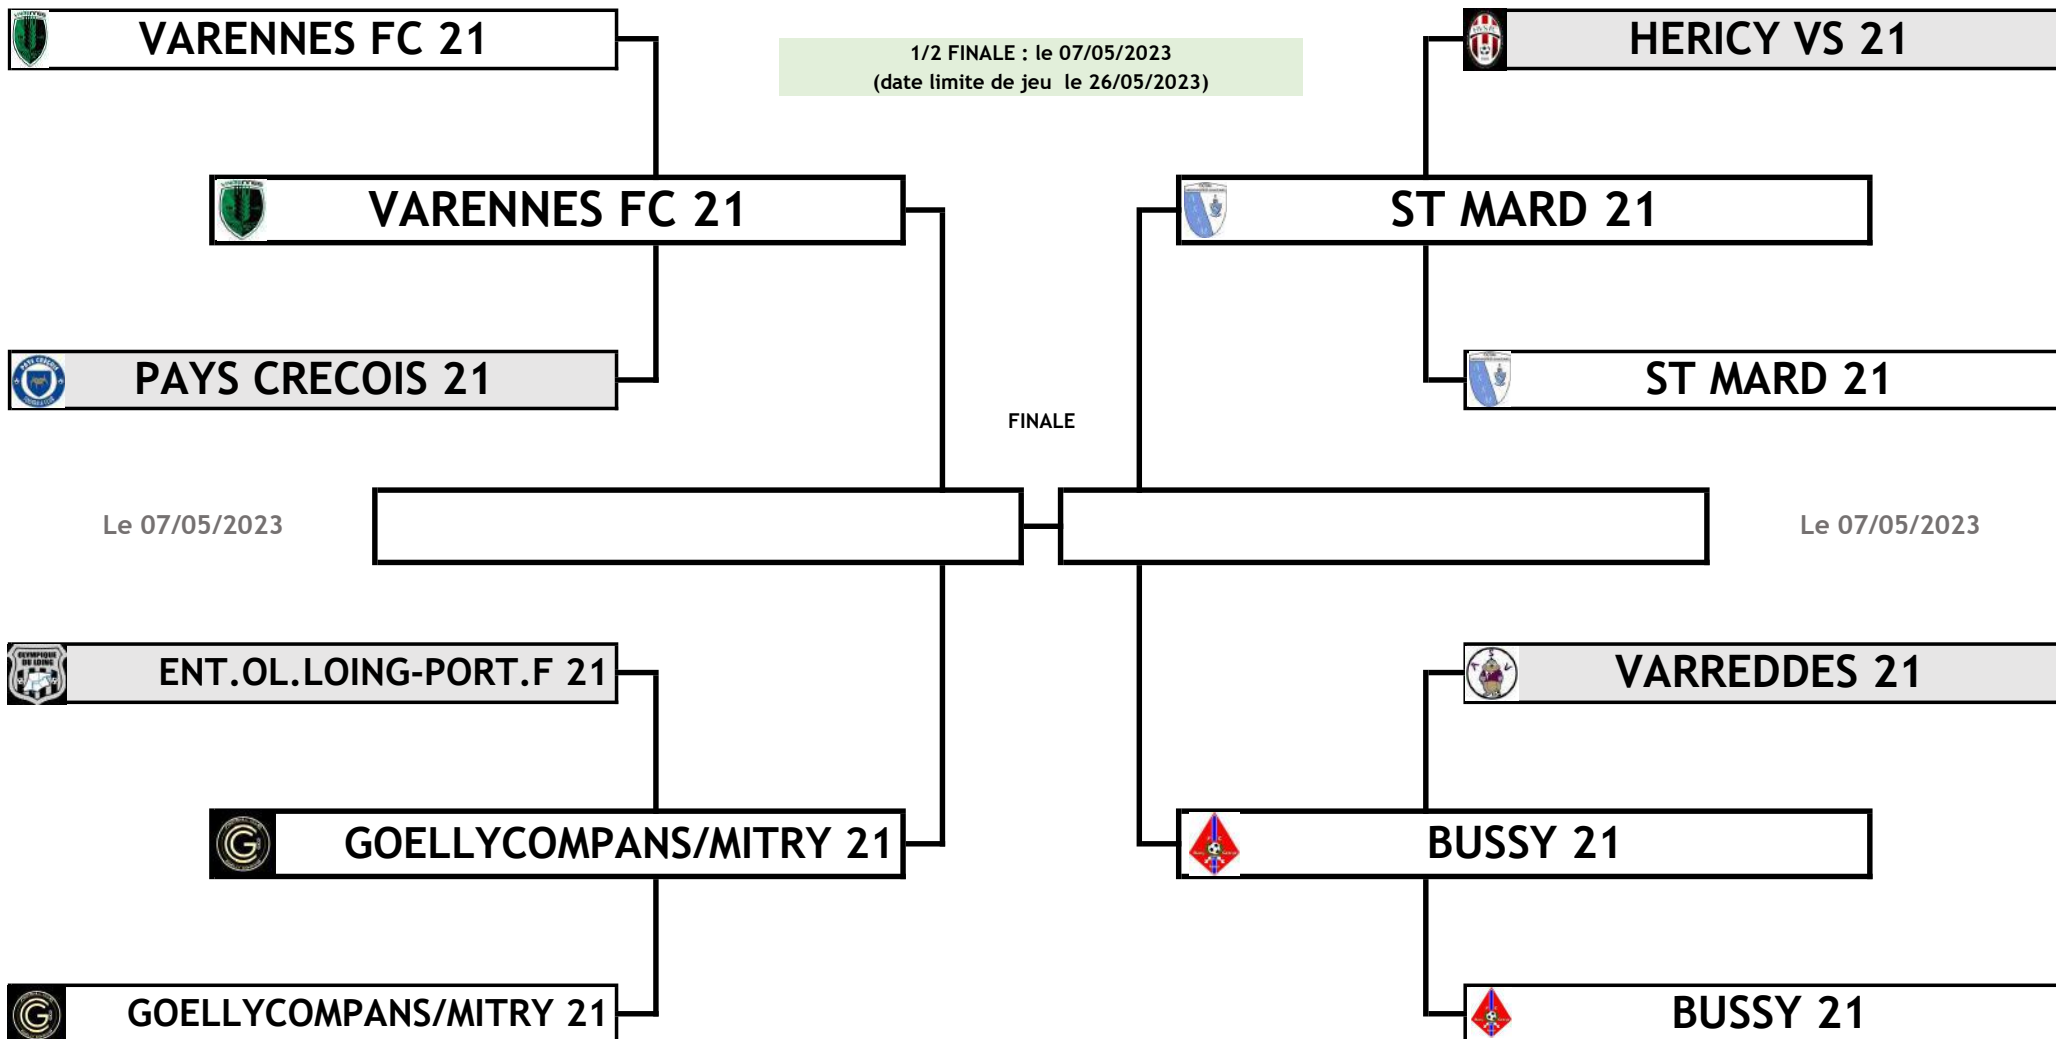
VARENNES FC 21

1/2 FINALE : le 07/05/2023
(date limite de jeu le 26/05/2023)

HERICY VS 21

VARENNES FC 21

ST MARD 21

PAYS CRECOIS 21

ST MARD 21

FINALE

Le 07/05/2023

Le 07/05/2023

ENT.OL.LOING-PORT.F 21

VARREDDES 21

GOELLYCOMPANS/MITRY 21

BUSSY 21

GOELLYCOMPANS/MITRY 21

BUSSY 21